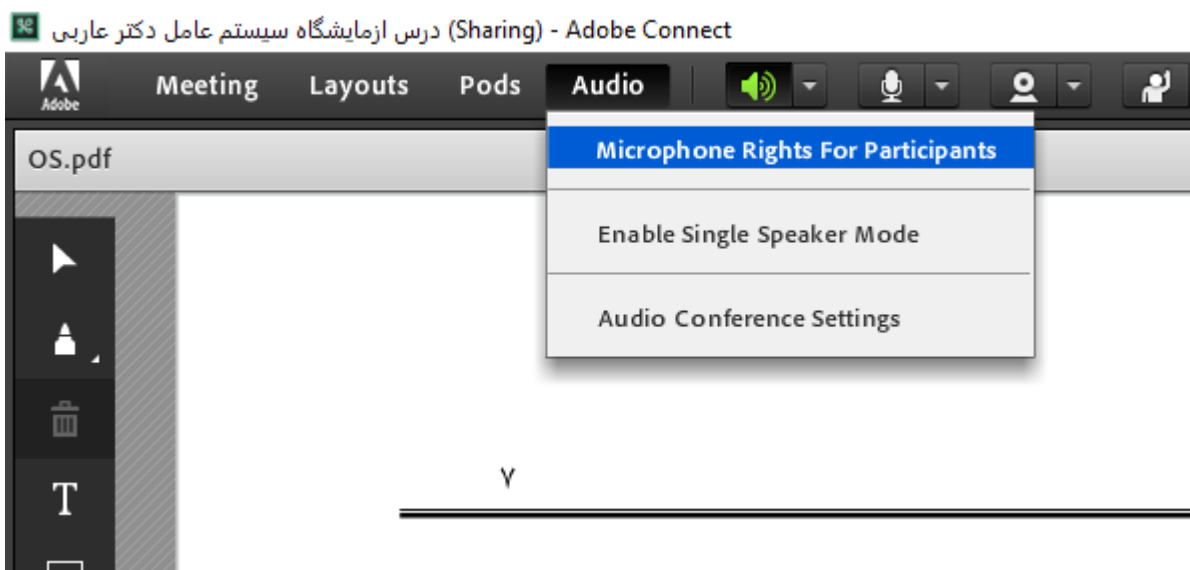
درس ازمایشگاه سیستم عامل دکتر عاربی (Sharing) - Adobe Connect

Adobe

Meeting Layouts Pods Audio

OS.pdf

Microphone Rights For Participants

Enable Single Speaker Mode

Audio Conference Settings

T

۷